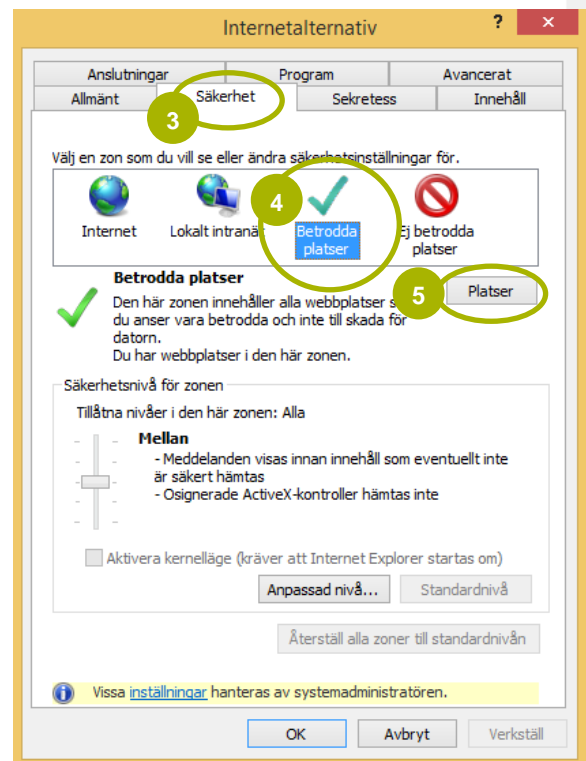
Internetalternativ

?

Anslutningar

Program

Avancerat

Allmänt

Säkerhet

Sekretess

Innehåll

3

Välj en zon som du vill se eller ändra säkerhetsinställningar för.

Internet

Lokalt intranät

4

Betrodda platser

Ej betrodda platser

Betrodda platser

5

Platser

Den här zonen innehåller alla webbplatser som du anser vara betrodda och inte till skada för datorn.

Du har webbplatser i den här zonen.

Säkerhetsnivå för zonen

Tillåtna nivåer i den här zonen: Alla

Mellan

- Meddelanden visas innan innehåll som eventuellt inte är säkert hämtas

- Osignerade ActiveX-kontroller hämtas inte

Aktivera kernelläge (kräver att Internet Explorer startas om)

Anpassad nivå...

Standardnivå

Återställ alla zoner till standardnivån

Vissa inställningar hanteras av systemadministratören.

OK

Avbryt

Verkställ